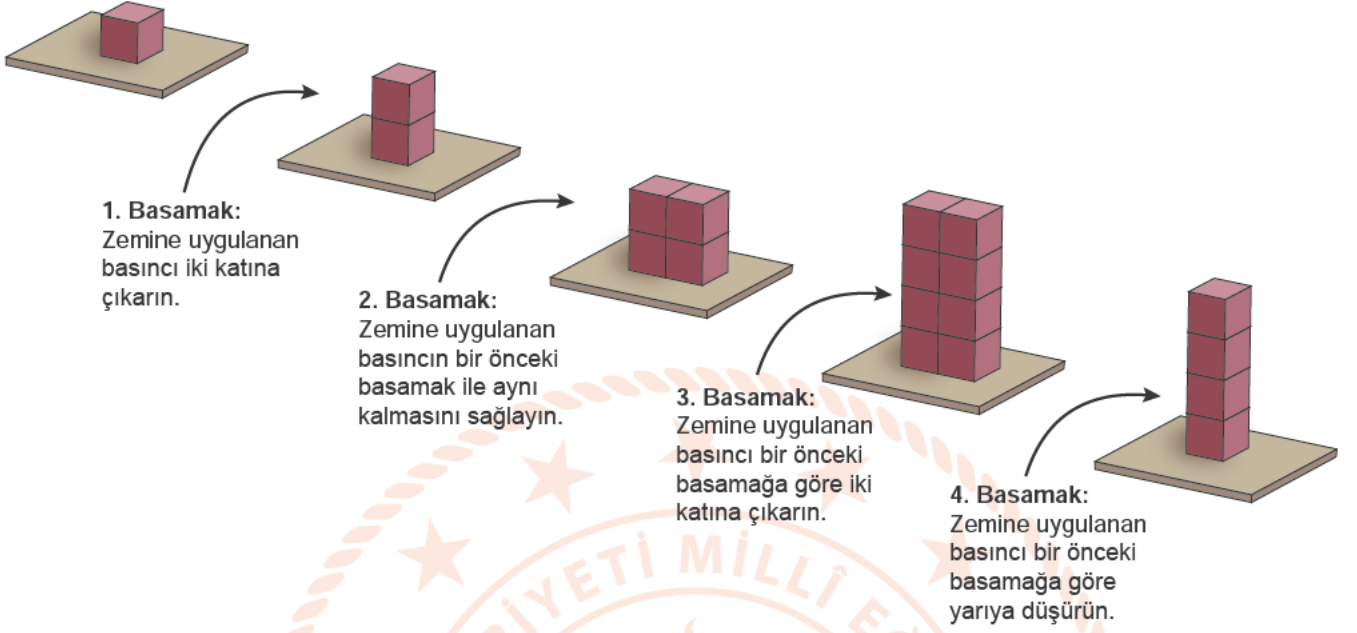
1. Basamak:
Zemine uygulanan basıncı iki katına çıkarın.

2. Basamak:
Zemine uygulanan basıncın bir önceki basamak ile aynı kalmasını sağlayın.

3. Basamak:
Zemine uygulanan basıncı bir önceki basamağa göre iki katına çıkarın.

4. Basamak:
Zemine uygulanan basıncı bir önceki basamağa göre yarıya düşürün.

RİYETİ MİLLÎ E